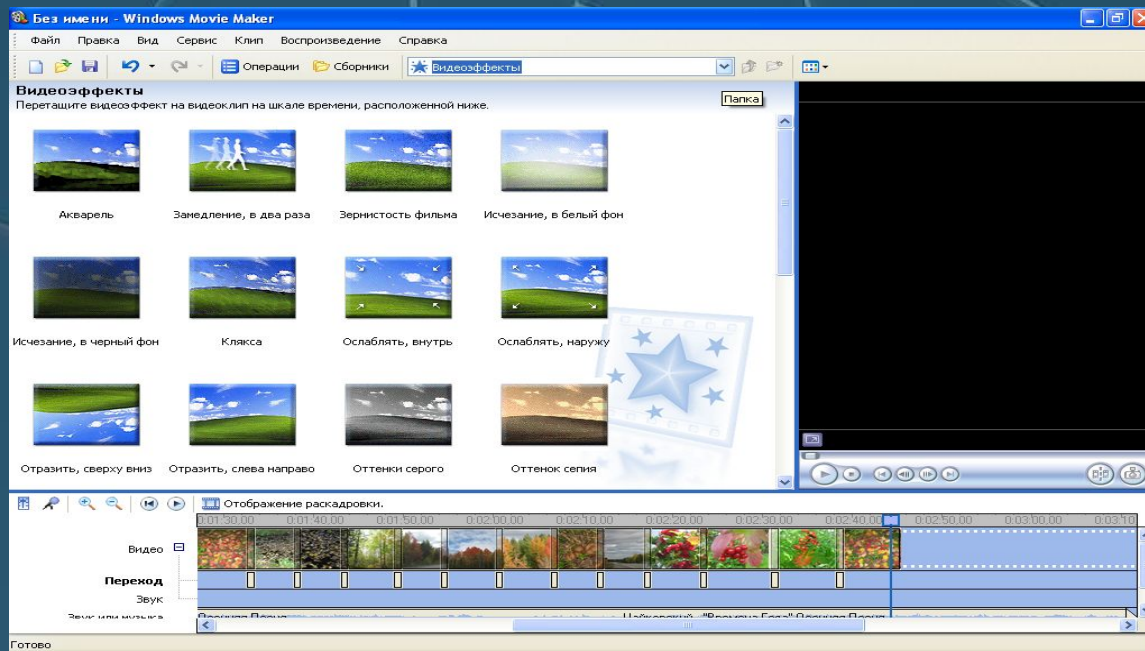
Без имени - Windows Movie Maker

Файл Правка Вид Сервис Клип Воспроизведение Справка

Операции Сборники Видеоэффекты

Папка

Видеоэффекты
Перетащите видеоэффект на видеоклип на шкале времени, расположенной ниже.

Акварель
Замедление, в два раза
Зернистость фильма
Исчезание, в белый фон
Исчезание, в черный фон
Клякса
Ослаблять, внутрь
Ослаблять, наружу
Отразить, сверху вниз
Отразить, слева направо
Оттенки серого
Оттенок сепия

Отображение раскадровки.

0:01:30,00 0:01:40,00 0:01:50,00 0:02:00,00 0:02:10,00 0:02:20,00 0:02:30,00 0:02:40,00 0:02:50,00 0:03:00,00 0:03:10

Видео
Переход
Звук
Звук или музыка
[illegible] Чайковский "Времена Года" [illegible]

Готово